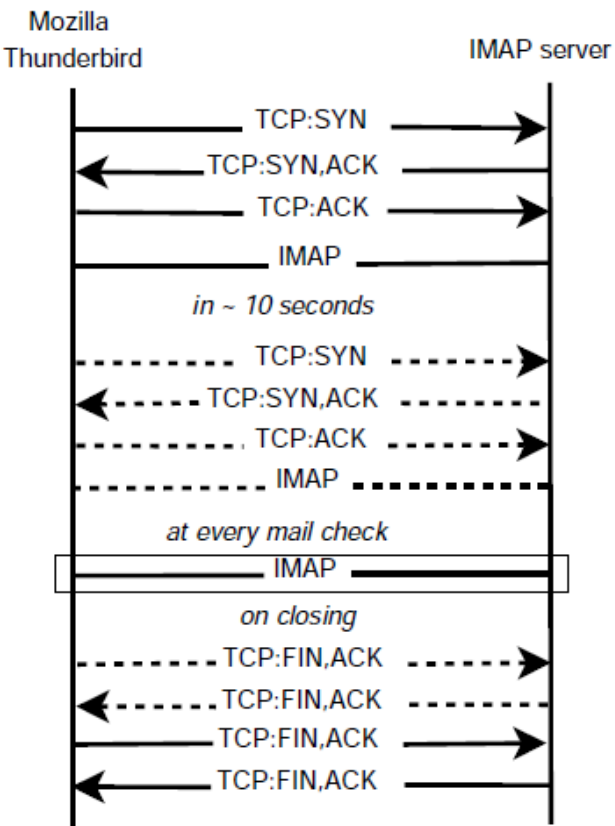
Mozilla Thunderbird

IMAP server

TCP:SYN

TCP:SYN,ACK

TCP:ACK

IMAP

in ~ 10 seconds

TCP:SYN

TCP:SYN,ACK

TCP:ACK

IMAP

at every mail check

IMAP

on closing

TCP:FIN,ACK

TCP:FIN,ACK

TCP:FIN,ACK

TCP:FIN,ACK